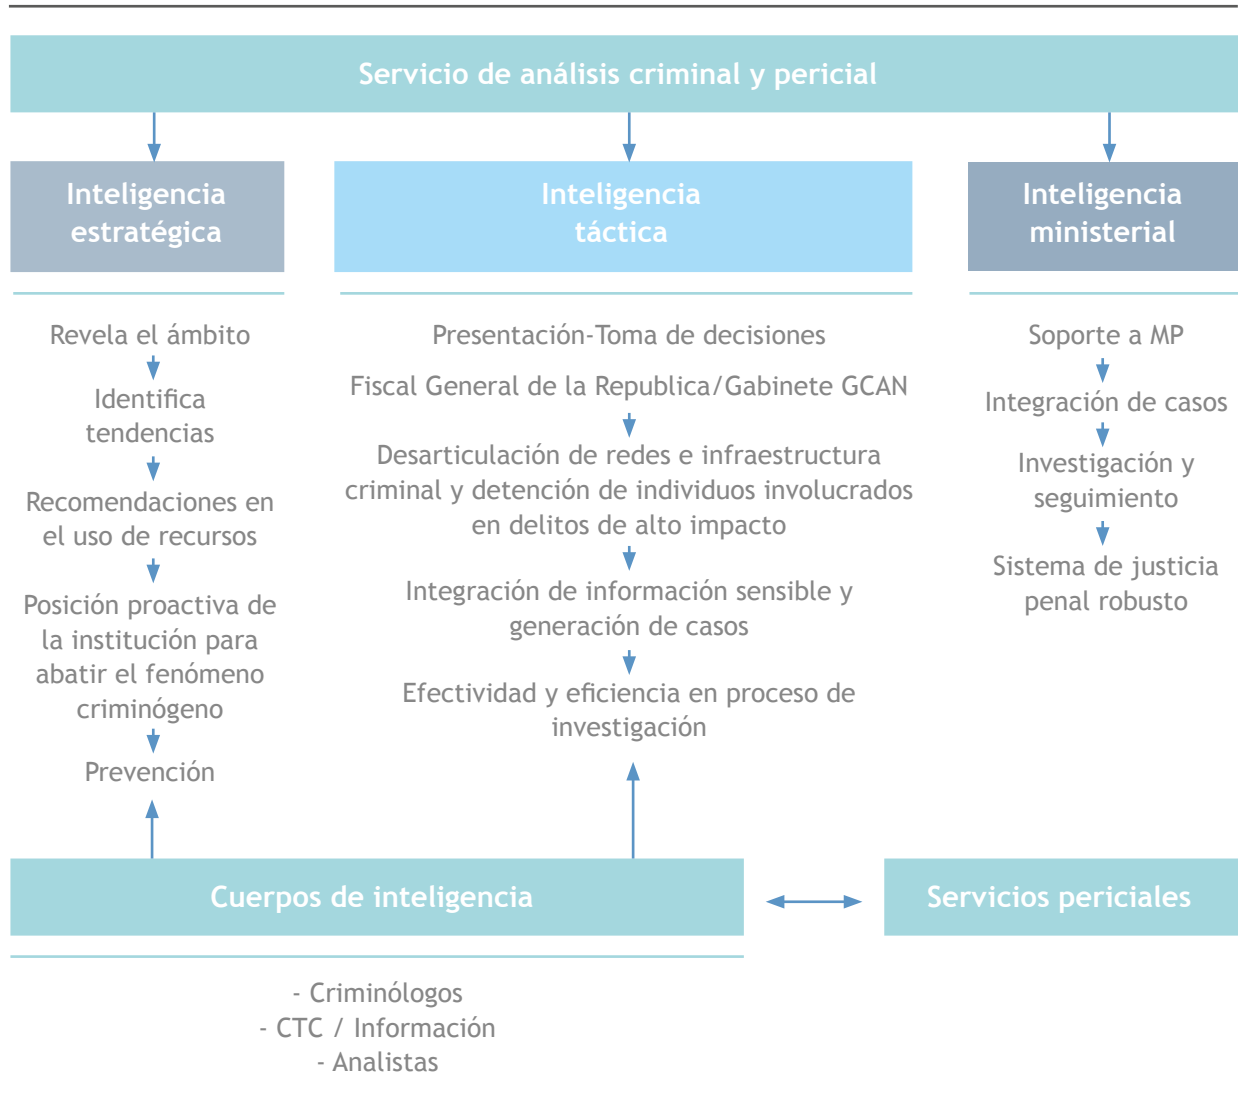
Servicio de análisis criminal y pericial

Inteligencia estratégica

Revela el ámbito

Identifica tendencias

Recomendaciones en el uso de recursos

Posición proactiva de la institución para abatir el fenómeno criminógeno

Prevención

Inteligencia táctica

Presentación-Toma de decisiones

Fiscal General de la Republica/Gabinete GCAN

Desarticulación de redes e infraestructura criminal y detención de individuos involucrados en delitos de alto impacto

Integración de información sensible y generación de casos

Efectividad y eficiencia en proceso de investigación

Inteligencia ministerial

Soporte a MP

Integración de casos

Investigación y seguimiento

Sistema de justicia penal robusto

Cuerpos de inteligencia

Servicios periciales

- Criminólogos
- CTC / Información
- Analistas